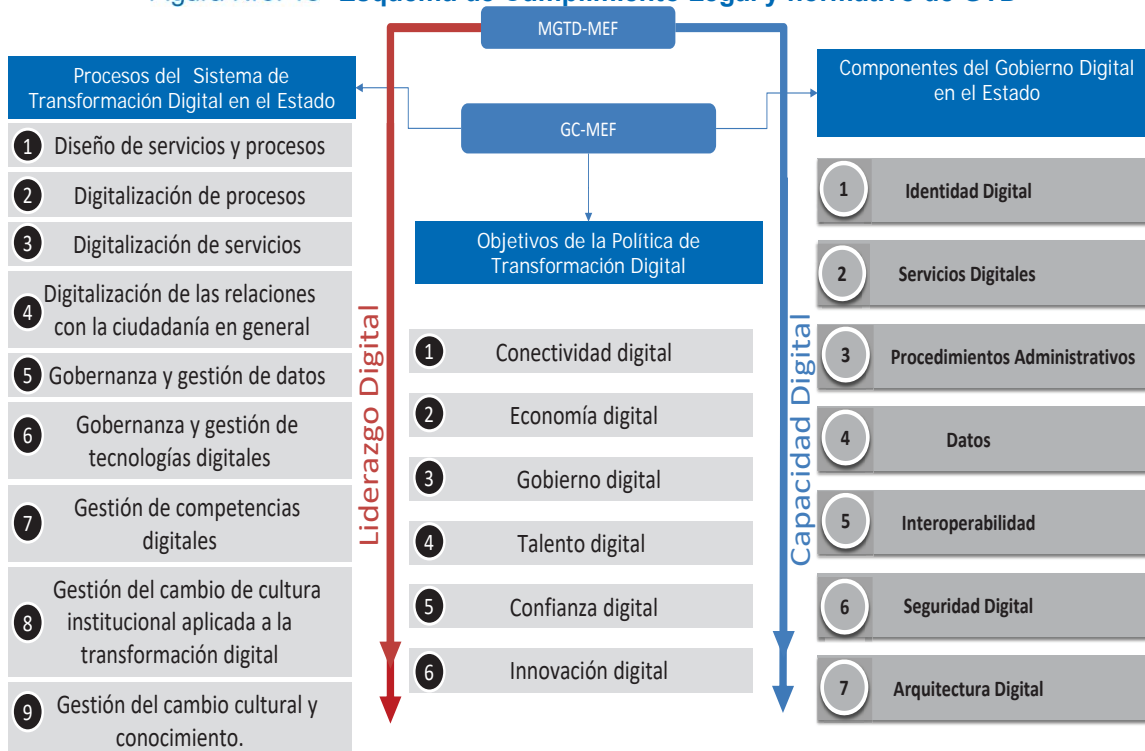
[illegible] Esquema de Cumplimiento Legal y normativo de GTD

MGTD-MEF

Procesos del Sistema de Transformación Digital en el Estado

GC-MEF

Componentes del Gobierno Digital en el Estado

1 Diseño de servicios y procesos

2 Digitalización de procesos

3 Digitalización de servicios

4 Digitalización de las relaciones con la ciudadanía en general

5 Gobernanza y gestión de datos

6 Gobernanza y gestión de tecnologías digitales

7 Gestión de competencias digitales

8 Gestión del cambio de cultura institucional aplicada a la transformación digital

9 Gestión del cambio cultural y conocimiento.

Liderazgo Digital

Objetivos de la Política de Transformación Digital

1 Conectividad digital

2 Economía digital

3 Gobierno digital

4 Talento digital

5 Confianza digital

6 Innovación digital

Capacidad Digital

1 Identidad Digital

2 Servicios Digitales

3 Procedimientos Administrativos

4 Datos

5 Interoperabilidad

6 Seguridad Digital

7 Arquitectura Digital